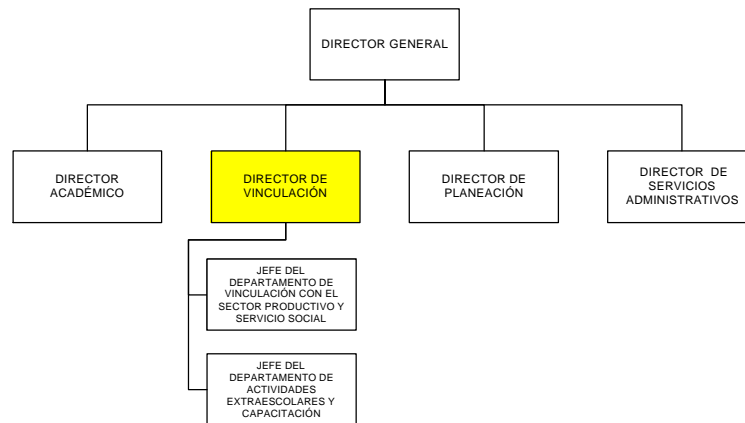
DIRECTOR GENERAL

DIRECTOR ACADÉMICO

DIRECTOR DE VINCULACIÓN

DIRECTOR DE PLANEACIÓN

DIRECTOR DE SERVICIOS ADMINISTRATIVOS

JEFE DEL DEPARTAMENTO DE VINCULACIÓN CON EL SECTOR PRODUCTIVO Y SERVICIO SOCIAL

JEFE DEL DEPARTAMENTO DE ACTIVIDADES EXTRAESCOLARES Y CAPACITACIÓN